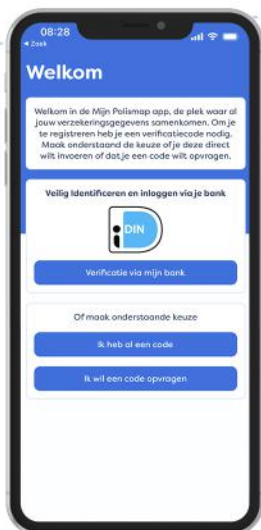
08:28
◂ Zoek

Welkom

Welkom in de Mijn Polismap app, de plek waar al jouw verzekeringsgegevens samenkomen. Om je te registreren heb je een verificatiecode nodig. Maak onderstaande keuze of je deze direct wilt invoeren of dat je een code wilt opvragen.

Veilig identificeren en inloggen via je bank

iDIN

Verificatie via mijn bank

Of maak onderstaande keuze

Ik heb al een code

Ik wil een code opvragen